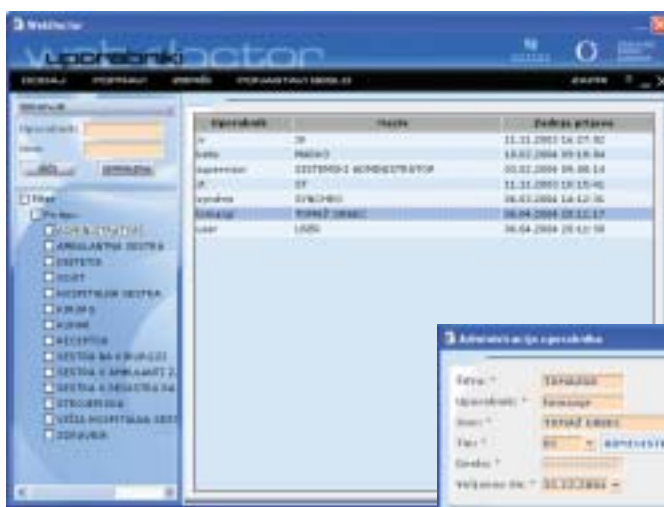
WebDoctor

uporabniki

DODAJ POPRAVI IZBRIŠI

ZAPRI

Uporabnik:
Ime:

| Uporabnik | Naziv | Zadnja prijava |
|---|---|---|
| dr | DR | 11.11.2003 14:27:32 |
| batko | MARKO | 13.02.2004 09:18:04 |
| supervisor | SISTEMSKI ADMINISTRATOR | 03.02.2004 09:08:14 |
| df | DF | 11.11.2003 10:15:41 |
| sysadmin | SYSADMIN | 06.03.2004 14:12:36 |
| tomazp | TOMAŽ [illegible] | 06.04.2004 20:12:17 |
| user | USER | 06.04.2004 20:11:58 |

ADMINISTRATOR
AMBULANTNA SESTRA
DIETETIK
HIGIENIK
HOSPITALNA SESTRA
KIRURG
KLINIK
RECEPTOR
SESTRA NA KIRURGIJI
SESTRA V AMBULANTI
SESTRA V DENTALNI
STROJEPISKA
VIŠJA HOSPITALNA SESTRA
ZDRAVNIK

Administracija uporabnika

Šifra: * TOMAZGO
Uporabnik: * tomazgo
Ime: * TOMAŽ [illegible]
Tip: * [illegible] ADMINISTR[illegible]
Geslo: *
Veljavno do: * 31.12.2004